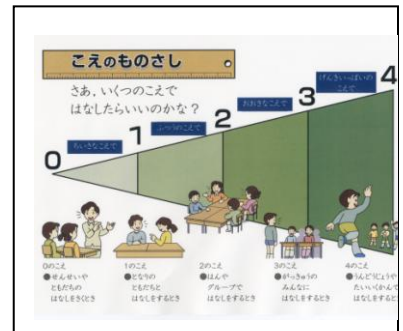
こえのものさし

さあ、いくつのこえで はなしたらいいのかな？

0 ちいさなこえで

1 ふつうのこえで

2 おおきなこえで

3 げんきいっぱいのこえで

4

0のこえ
●せんせいや ともだちの はなしをきくとき

1のこえ
●となりの ともだちと はなしをするとき

2のこえ
●はんや グループで はなしをするとき

3のこえ
●がっきゅうの みんなに はなしをするとき

4のこえ
●りんどうじょうや たいいくかんで はなしをするとき